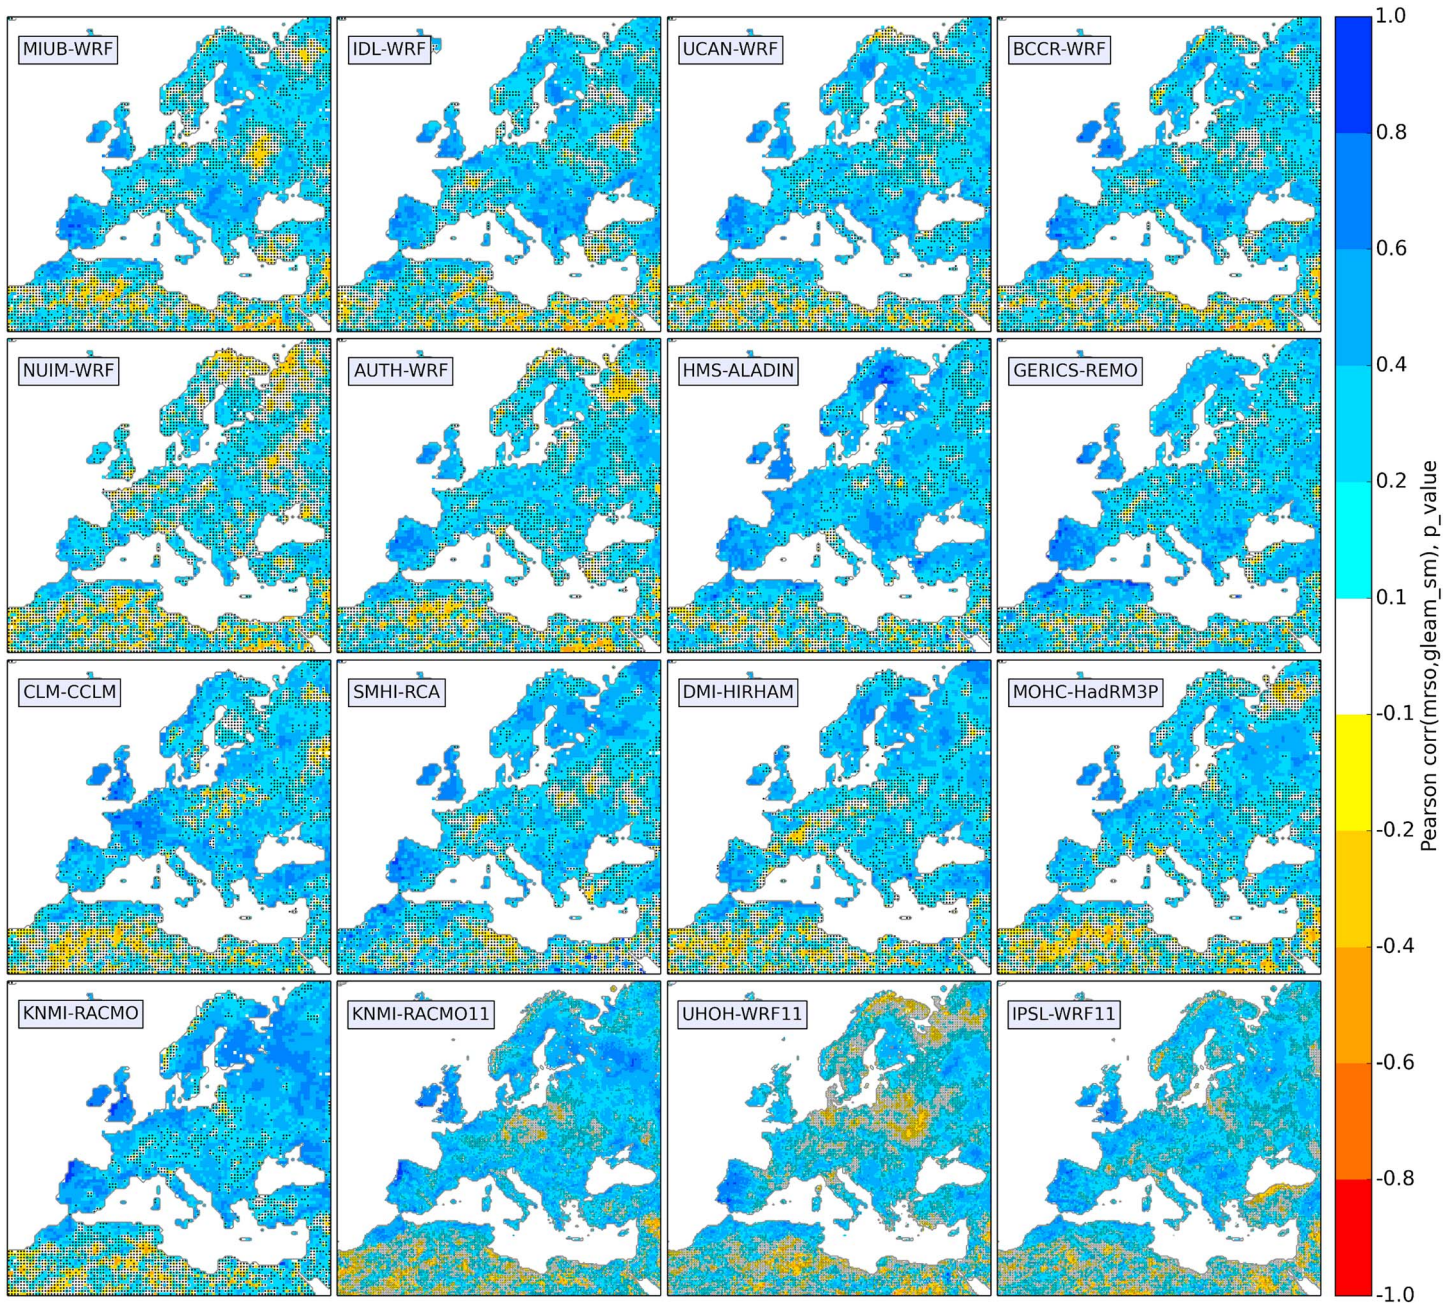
MIUB-WRF
IDL-WRF
UCAN-WRF
BCCR-WRF
NUIM-WRF
AUTH-WRF
HMS-ALADIN
GERICS-REMO
CLM-CCLM
SMHI-RCA
DMI-HIRHAM
MOHC-HadRM3P
KNMI-RACMO
KNMI-RACMO11
UHOH-WRF11
IPSL-WRF11

1.0
0.8
0.6
0.4
0.2
0.1
-0.1
-0.2
-0.4
-0.6
-0.8
-1.0

Pearson corr(mrso,gleam_sm), p_value